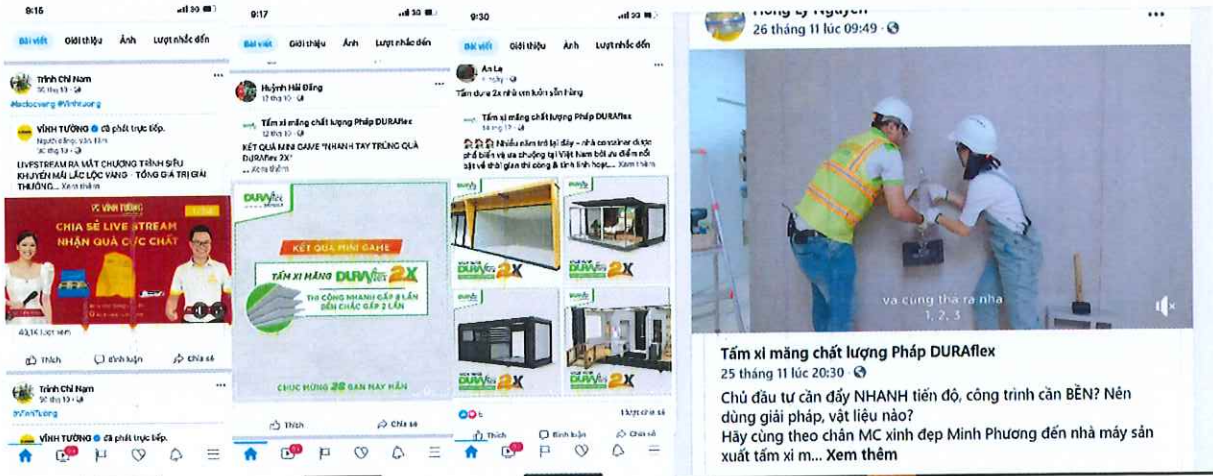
9:16

Bài viết Giới thiệu Ảnh Lượt nhắc đến

Trình Chí Nam
30 thg 10 ·

#laclocvang #Vinhtuong

VĨNH TƯỜNG đã phát trực tiếp.
Người đóng: Vân Tâm
30 thg 10 ·

LIVESTREAM RA MẮT CHƯƠNG TRÌNH SIÊU KHUYẾN MÃI LẮC LỘC VÀNG - TỔNG GIÁ TRỊ GIẢI THƯỞNG... Xem thêm

VĨNH TƯỜNG
CHIA SẺ LIVE STREAM NHẬN QUÀ CỰC CHẤT

43,1K lượt xem

Thích Bình luận Chia sẻ

Trình Chí Nam
30 thg 10 ·

#VinhTuong

VĨNH TƯỜNG đã phát trực tiếp.

9:17

Bài viết Giới thiệu Ảnh Lượt nhắc đến

Huỳnh Hải Đăng
12 thg 10 ·

Tấm xi măng chất lượng Pháp DURAflex
12 thg 10 ·

KẾT QUẢ MINI GAME "NHANH TAY TRÚNG QUÀ DURAflex 2X"
... Xem thêm

DURAflex
KẾT QUẢ MINI GAME
TẤM XI MĂNG DURAflex 2X
THI CÔNG NHANH GẤP 8 LẦN
BỀN CHẮC GẤP 2 LẦN
CHÚC MỪNG 28 BẠN MAY MẮN

Thích Chia sẻ

9:30

Bài viết Giới thiệu Ảnh Lượt nhắc đến

An Le
1 ngày ·

Tấm dura 2x nhà em luôn sẵn hàng

Tấm xi măng chất lượng Pháp DURAflex
14 thg 12 ·

Nhiều năm trở lại đây – nhà container được phổ biến và ưa chuộng tại Việt Nam bởi ưu điểm nổi bật về thời gian thi công & tính linh hoạt... Xem thêm

DURAflex 2X
DURAflex 2X
DURAflex 2X
DURAflex 2X

1 lượt chia sẻ

Thích Bình luận Chia sẻ

Hong Ly Nguyen
26 tháng 11 lúc 09:49 ·

và cùng thả ra nha
1, 2, 3

Tấm xi măng chất lượng Pháp DURAflex
25 tháng 11 lúc 20:30 ·

Chủ đầu tư cần đẩy NHANH tiến độ, công trình cần BỀN? Nên dùng giải pháp, vật liệu nào?
Hãy cùng theo chân MC xinh đẹp Minh Phương đến nhà máy sản xuất tấm xi m... Xem thêm